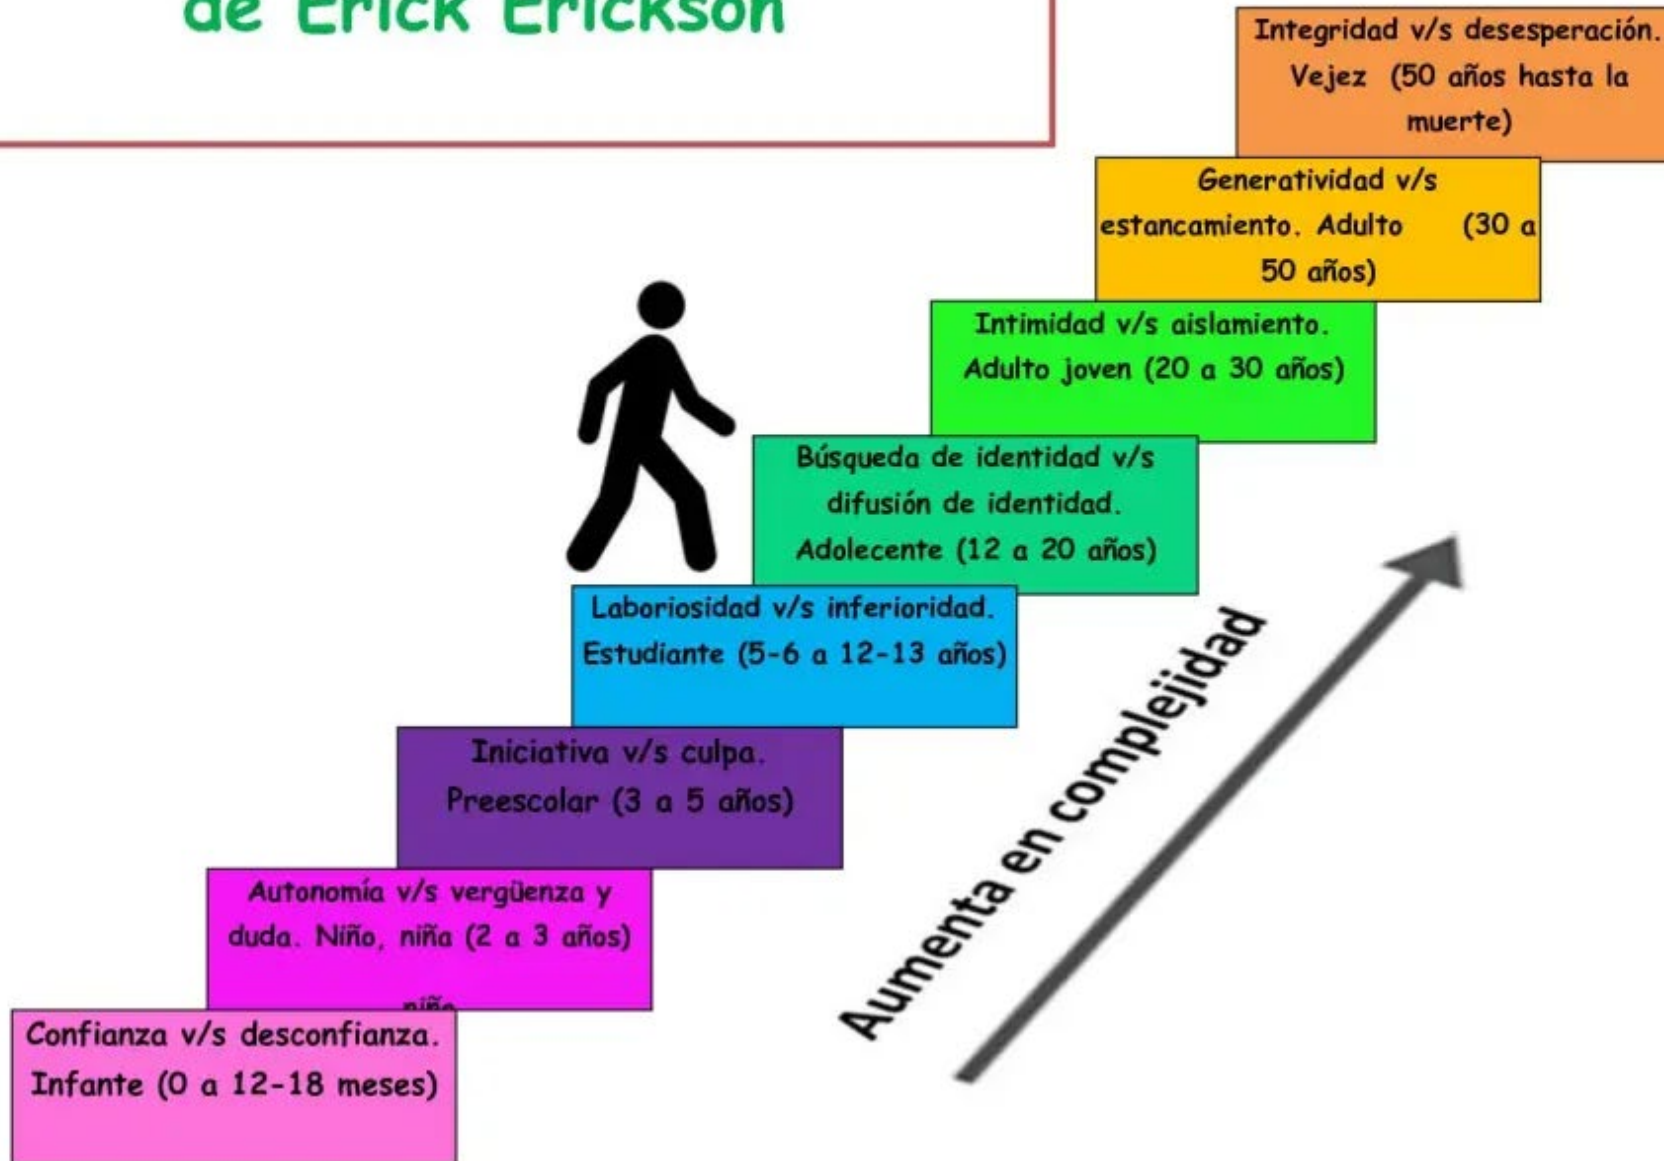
de Erick Erickson

Integridad v/s desesperación. Vejez (50 años hasta la muerte)

Generatividad v/s estancamiento. Adulto (30 a 50 años)

Intimidad v/s aislamiento. Adulto joven (20 a 30 años)

Búsqueda de identidad v/s difusión de identidad. Adolecente (12 a 20 años)

Laboriosidad v/s inferioridad. Estudiante (5-6 a 12-13 años)

Iniciativa v/s culpa. Preescolar (3 a 5 años)

Autonomía v/s vergüenza y duda. Niño, niña (2 a 3 años) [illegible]

Confianza v/s desconfianza. Infante (0 a 12-18 meses)

Aumenta en complejidad